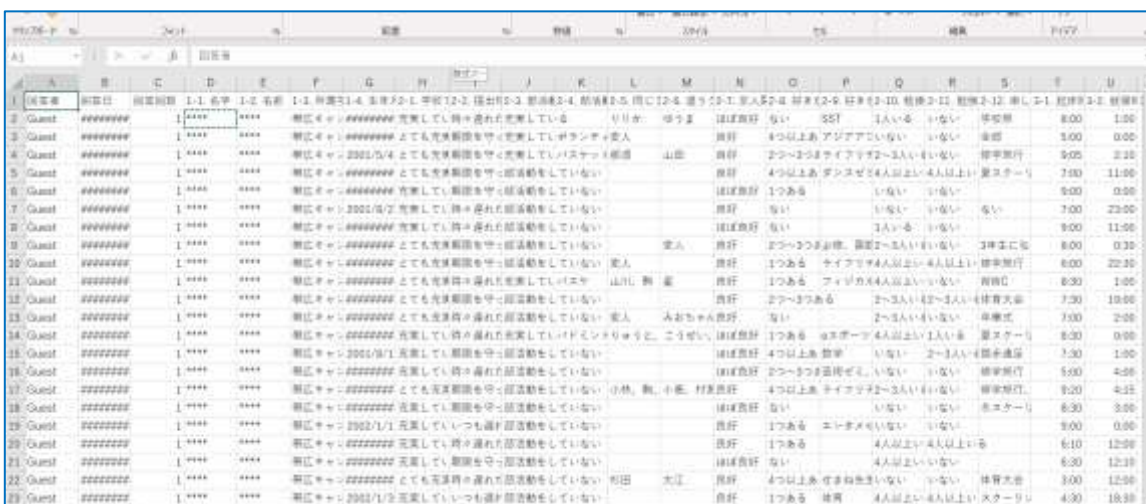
クリップボード フォント 配置 数値 スタイル セル 編集

A1 回答者

| | A | B | C | D | E | F | G | H | I | J | K | L | M | N | O | P | Q | R | S | T | U |
|---|---|---|---|---|---|---|---|---|---|---|---|---|---|---|---|---|---|---|---|---|---|
| 1 | 回答者 | 回答日 | 回答回数 | 1-1. 名字 | 1-2. 名前 | 1-3. 所属 | 1-4. 生年 | 2-1. 学校 | 2-2. 提出 | 2-3. 部活 | 2-4. 部活 | 2-5. 同じ | 2-6. 遊ぶ | 2-7. 友人 | 2-8. 好き | 2-9. 好き | 2-10. 勉強 | 2-11. 勉強 | 2-12. 楽し | 3-1. 起床 | 3-2. 就寝 |
| 2 | Guest | ######## | 1 | **** | **** | 帯広キャン | ######## | 充実している | 時々遅れた | 充実している | | リリカ | ゆうま | ほぼ良好 | ない | SST | 1人いる | いない | 修学旅 | 8:00 | 1:00 |
| 3 | Guest | ######## | 1 | **** | **** | 帯広キャン | ######## | とても充実 | 期限を守っ | 充実してい | ボランティ | 友人 | | 良好 | 4つ以上あ | アジアアン | いない | いない | 余暇 | 5:00 | 0:00 |
| 4 | Guest | ######## | 1 | **** | **** | 帯広キャン | 2001/5/4 | とても充実 | 期限を守っ | 充実してい | バスケット | 前道 | 山田 | 良好 | 2つ～3つあ | ライフリテ | 2～3人い | いない | 修学旅行 | 9:05 | 2:10 |
| 5 | Guest | ######## | 1 | **** | **** | 帯広キャン | ######## | とても充実 | 期限を守っ | 部活動をしていない | | | | 良好 | 4つ以上あ | ダンスゼミ | 4人以上い | 4人以上い | 夏スクール | 7:00 | 11:00 |
| 6 | Guest | ######## | 1 | **** | **** | 帯広キャン | ######## | 充実してい | 期限を守っ | 部活動をしていない | | | | ほぼ良好 | 1つある | | いない | いない | | 9:00 | 0:00 |
| 7 | Guest | ######## | 1 | **** | **** | 帯広キャン | 2001/9/2 | 充実してい | 時々遅れた | 部活動をしていない | | | | ほぼ良好 | ない | | 1人いる | いない | ない | 7:00 | 23:00 |
| 8 | Guest | ######## | 1 | **** | **** | 帯広キャン | ######## | 充実してい | 時々遅れた | 部活動をしていない | | | | ほぼ良好 | ない | | 1人いる | いない | | 9:00 | 11:00 |
| 9 | Guest | ######## | 1 | **** | **** | 帯広キャン | ######## | とても充実 | 時々遅れた | 部活動をしていない | | | 友人 | 良好 | 2つ～3つあ | お弁、面前 | 2～3人い | いない | 3年生にな | 8:00 | 0:30 |
| 10 | Guest | ######## | 1 | **** | **** | 帯広キャン | ######## | 充実してい | 時々遅れた | 充実してい | 部活動をしていない | 友人 | | 良好 | 1つある | ライフリテ | 4人以上い | 4人以上い | 修学旅行 | 8:00 | 22:30 |
| 11 | Guest | ######## | 1 | **** | **** | 帯広キャン | ######## | とても充実 | 時々遅れた | 充実してい | バスケ | 山川、駒 | 星 | 良好 | 1つある | フィジカル | 4人以上い | 4人以上い | 宿祝 | 8:30 | 1:00 |
| 12 | Guest | ######## | 1 | **** | **** | 帯広キャン | ######## | とても充実 | 時々遅れた | 部活動をしていない | | | | 良好 | 2つ～3つある | | 2～3人い | 2～3人い | 体育大会 | 7:30 | 10:00 |
| 13 | Guest | ######## | 1 | **** | **** | 帯広キャン | ######## | 充実してい | 期限を守っ | 部活動をしていない | | 友人 | みおちゃん | 良好 | ない | | 2～3人い | いない | 卒業式 | 7:00 | 2:00 |
| 14 | Guest | ######## | 1 | **** | **** | 帯広キャン | ######## | とても充実 | 時々遅れた | 充実してい | バドミント | りゅうと、 | こうせい、 | ほぼ良好 | 1つある | eスポーツ | 4人以上い | 1人いる | 夏スクール | 6:30 | 0:00 |
| 15 | Guest | ######## | 1 | **** | **** | 帯広キャン | 2001/8/1 | 充実してい | 期限を守っ | 部活動をしていない | | | | ほぼ良好 | 4つ以上あ | 数学 | いない | 2～3人い | 前期通信 | 7:30 | 1:00 |
| 16 | Guest | ######## | 1 | **** | **** | 帯広キャン | ######## | 充実してい | 時々遅れた | 部活動をしていない | | | | ほぼ良好 | 2つ～3つあ | 芸術ゼミ、 | いない | いない | 修学旅行 | 5:00 | 4:00 |
| 17 | Guest | ######## | 1 | **** | **** | 帯広キャン | ######## | とても充実 | 期限を守っ | 部活動をしていない | | 小林、駒、 | 小嶋、村本 | 良好 | 4つ以上あ | ライフリテ | 2～3人い | いない | 修学旅行、 | 9:20 | 4:15 |
| 18 | Guest | ######## | 1 | **** | **** | 帯広キャン | ######## | とても充実 | 期限を守っ | 部活動をしていない | | | | ほぼ良好 | ない | | いない | いない | 冬スクール | 6:30 | 3:00 |
| 19 | Guest | ######## | 1 | **** | **** | 帯広キャン | 2002/1/1 | 充実してい | いつも遅れ | 部活動をしていない | | | | 良好 | 1つある | エンタメゼ | いない | いない | | 9:00 | 0:00 |
| 20 | Guest | ######## | 1 | **** | **** | 帯広キャン | ######## | 充実してい | いつも遅れ | 部活動をしていない | | | | 良好 | 1つある | | 4人以上い | 4人以上い | る | 6:10 | 12:00 |
| 21 | Guest | ######## | 1 | **** | **** | 帯広キャン | ######## | とても充実 | 期限を守っ | 部活動をしていない | | | | ほぼ良好 | ない | | 4人以上い | いない | | 6:30 | 12:10 |
| 22 | Guest | ######## | 1 | **** | **** | 帯広キャン | ######## | 充実してい | 時々遅れた | 部活動をしていない | | 村田 | 大江 | 良好 | 4つ以上あ | さまねきま | いない | いない | 体育大会 | 3:00 | 12:10 |
| 23 | Guest | ######## | 1 | **** | **** | 帯広キャン | 2002/1/3 | 充実してい | いつも遅れ | 部活動をしていない | | | | 良好 | 1つある | 体育 | 4人以上い | 4人以上い | スクール | 4:30 | 18:00 |